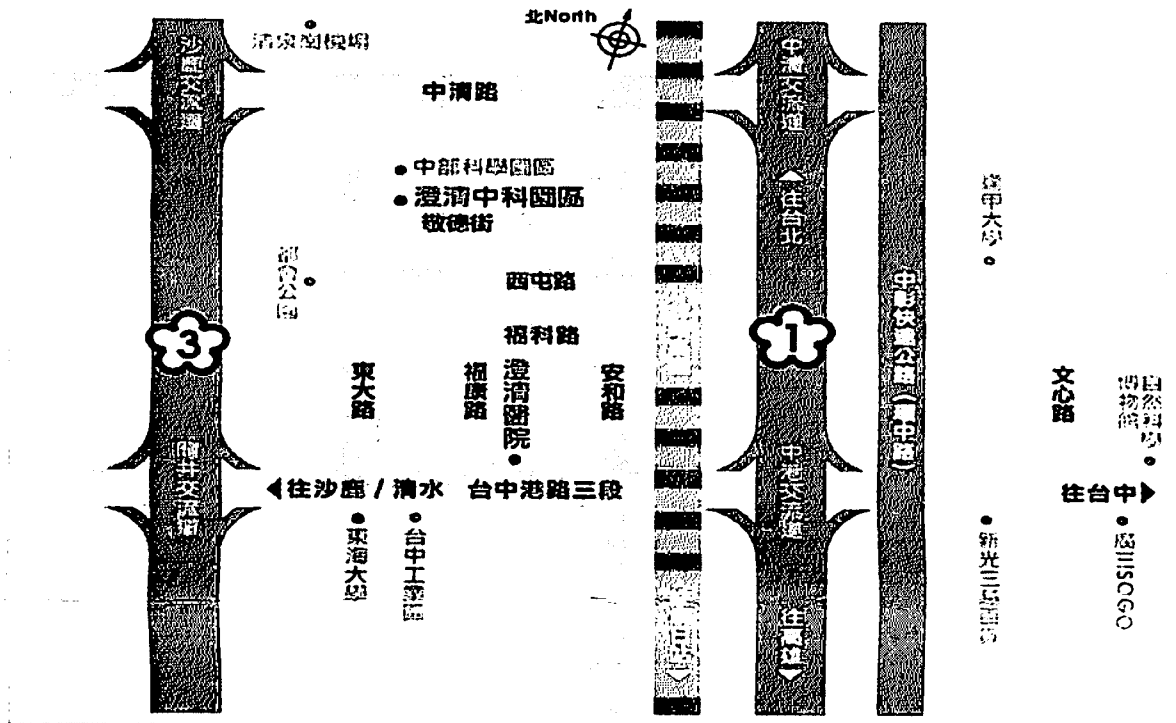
北North

清泉崗機場

沙鹿交流道

中清路

中部科學園區

澄清中科園區

敬德街

都會公園

西屯路

3

福科路

東大路

福康路

澄清醫院

安和路

龍井交流道

◀往沙鹿 / 清水

台中港路三段

東海大學

台中工業區

中清交流道

▲往台北

1

中港交流道

往高雄▼

中彰快速公路(環中路)

逢甲大學

文心路

自然科學博物館

往台中▶

新光三越百貨

廣三SOGO